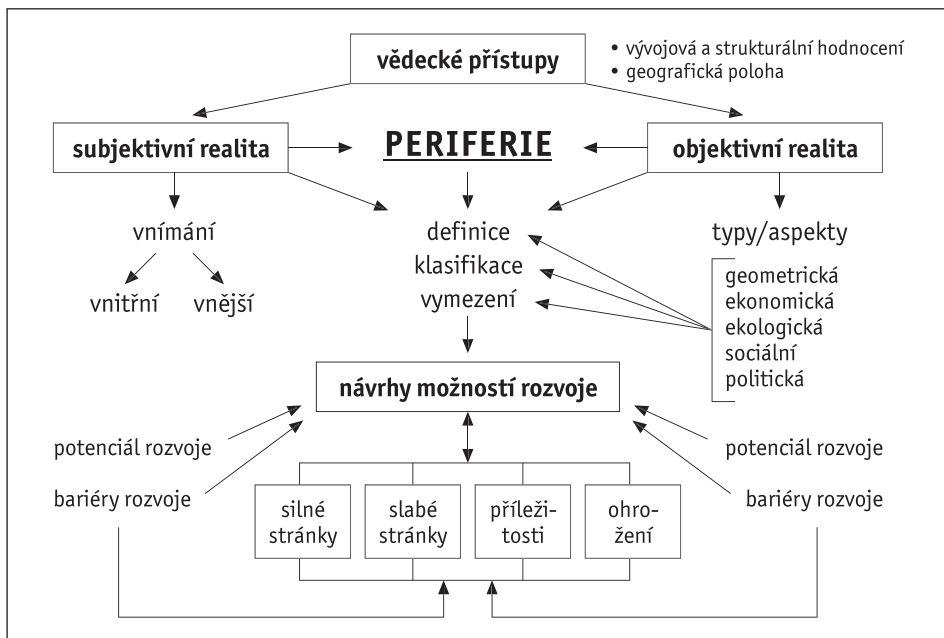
vědecké přístupy

• vývojová a strukturální hodnocení
• geografická poloha

subjektivní realita

PERIFERIE

objektivní realita

vnímání

vnitřní vnější

definice
klasifikace
vymezení

typy/aspekty

geometrická
ekonomická
ekologická
sociální
politická

návrhy možností rozvoje

potenciál rozvoje

bariéry rozvoje

potenciál rozvoje

bariéry rozvoje

silné stránky

slabé stránky

příležitosti

ohrožení